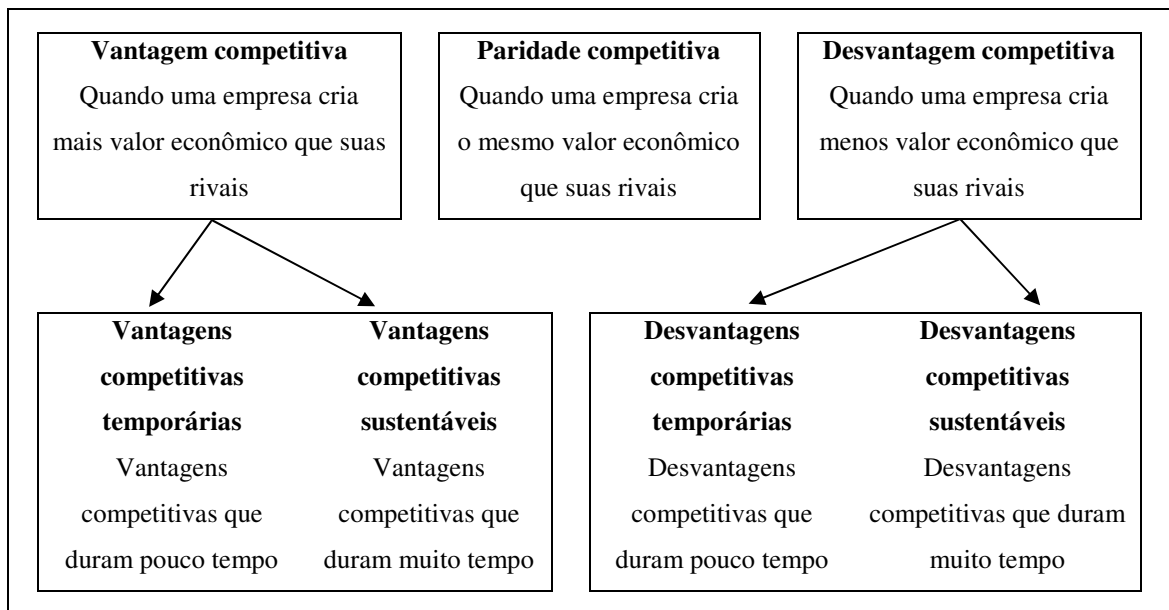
**Vantagem competitiva**
Quando uma empresa cria mais valor econômico que suas rivais

**Paridade competitiva**
Quando uma empresa cria o mesmo valor econômico que suas rivais

**Desvantagem competitiva**
Quando uma empresa cria menos valor econômico que suas rivais

**Vantagens competitivas temporárias**
Vantagens competitivas que duram pouco tempo

**Vantagens competitivas sustentáveis**
Vantagens competitivas que duram muito tempo

**Desvantagens competitivas temporárias**
Desvantagens competitivas que duram pouco tempo

**Desvantagens competitivas sustentáveis**
Desvantagens competitivas que duram muito tempo